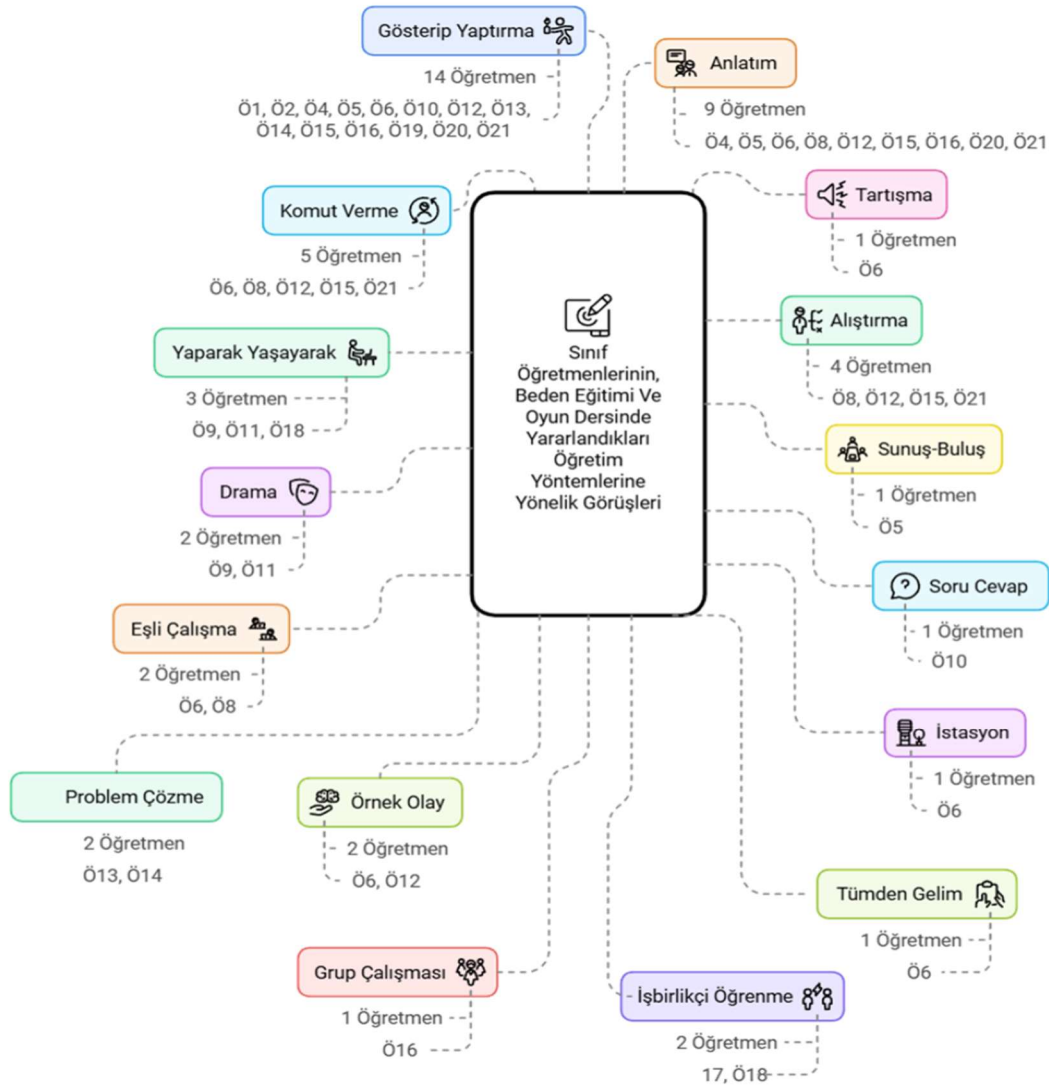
Sınıf Öğretmenlerinin, Beden Eğitimi Ve Oyun Dersinde Yararlandıkları Öğretim Yöntemlerine Yönelik Görüşleri

Gösterip Yaptırma
14 Öğretmen
Ö1, Ö2, Ö4, Ö5, Ö6, Ö10, Ö12, Ö13, Ö14, Ö15, Ö16, Ö19, Ö20, Ö21

Anlatım
9 Öğretmen
Ö4, Ö5, Ö6, Ö8, Ö12, Ö15, Ö16, Ö20, Ö21

Komut Verme
5 Öğretmen
Ö6, Ö8, Ö12, Ö15, Ö21

Tartışma
1 Öğretmen
Ö6

Alıştırma
4 Öğretmen
Ö8, Ö12, Ö15, Ö21

Yaparak Yaşayarak
3 Öğretmen
Ö9, Ö11, Ö18

Sunuş-Buluş
1 Öğretmen
Ö5

Drama
2 Öğretmen
Ö9, Ö11

Soru Cevap
1 Öğretmen
Ö10

Eşli Çalışma
2 Öğretmen
Ö6, Ö8

İstasyon
1 Öğretmen
Ö6

Problem Çözme
2 Öğretmen
Ö13, Ö14

Örnek Olay
2 Öğretmen
Ö6, Ö12

Tümden Gelim
1 Öğretmen
Ö6

Grup Çalışması
1 Öğretmen
Ö16

İşbirlikçi Öğrenme
2 Öğretmen
17, Ö18